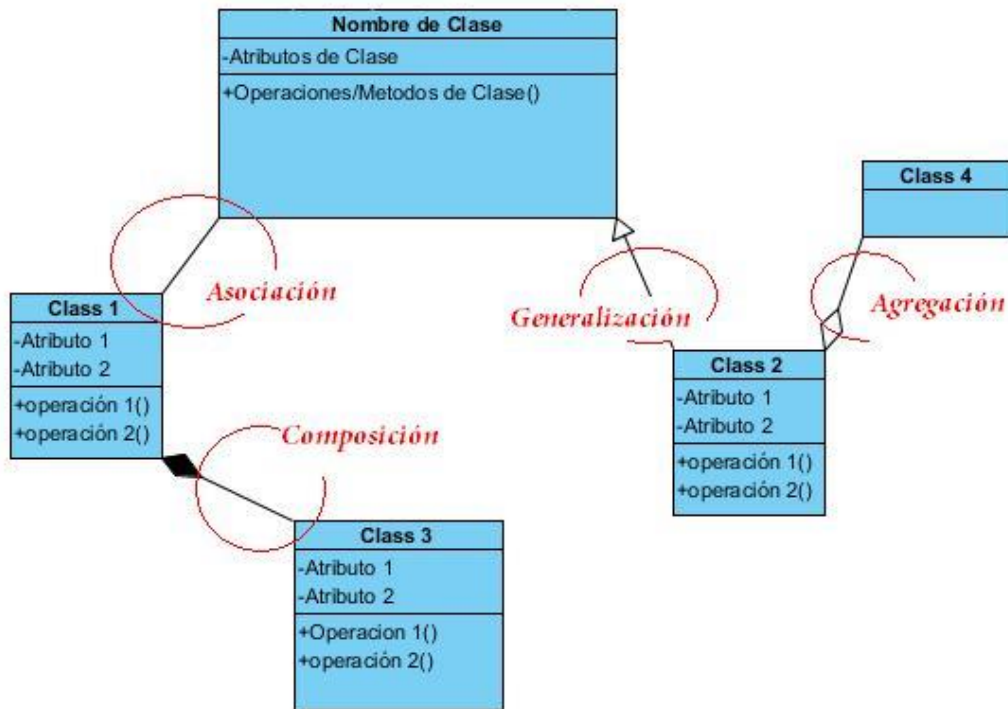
Nombre de Clase
-Atributos de Clase
+Operaciones/Metodos de Clase()

Class 4

Asociación

Generalización

Agregación

Class 1
-Atributo 1
-Atributo 2
+operación 1()
+operación 2()

Class 2
-Atributo 1
-Atributo 2
+operación 1()
+operación 2()

Composición

Class 3
-Atributo 1
-Atributo 2
+Operacion 1()
+operación 2()